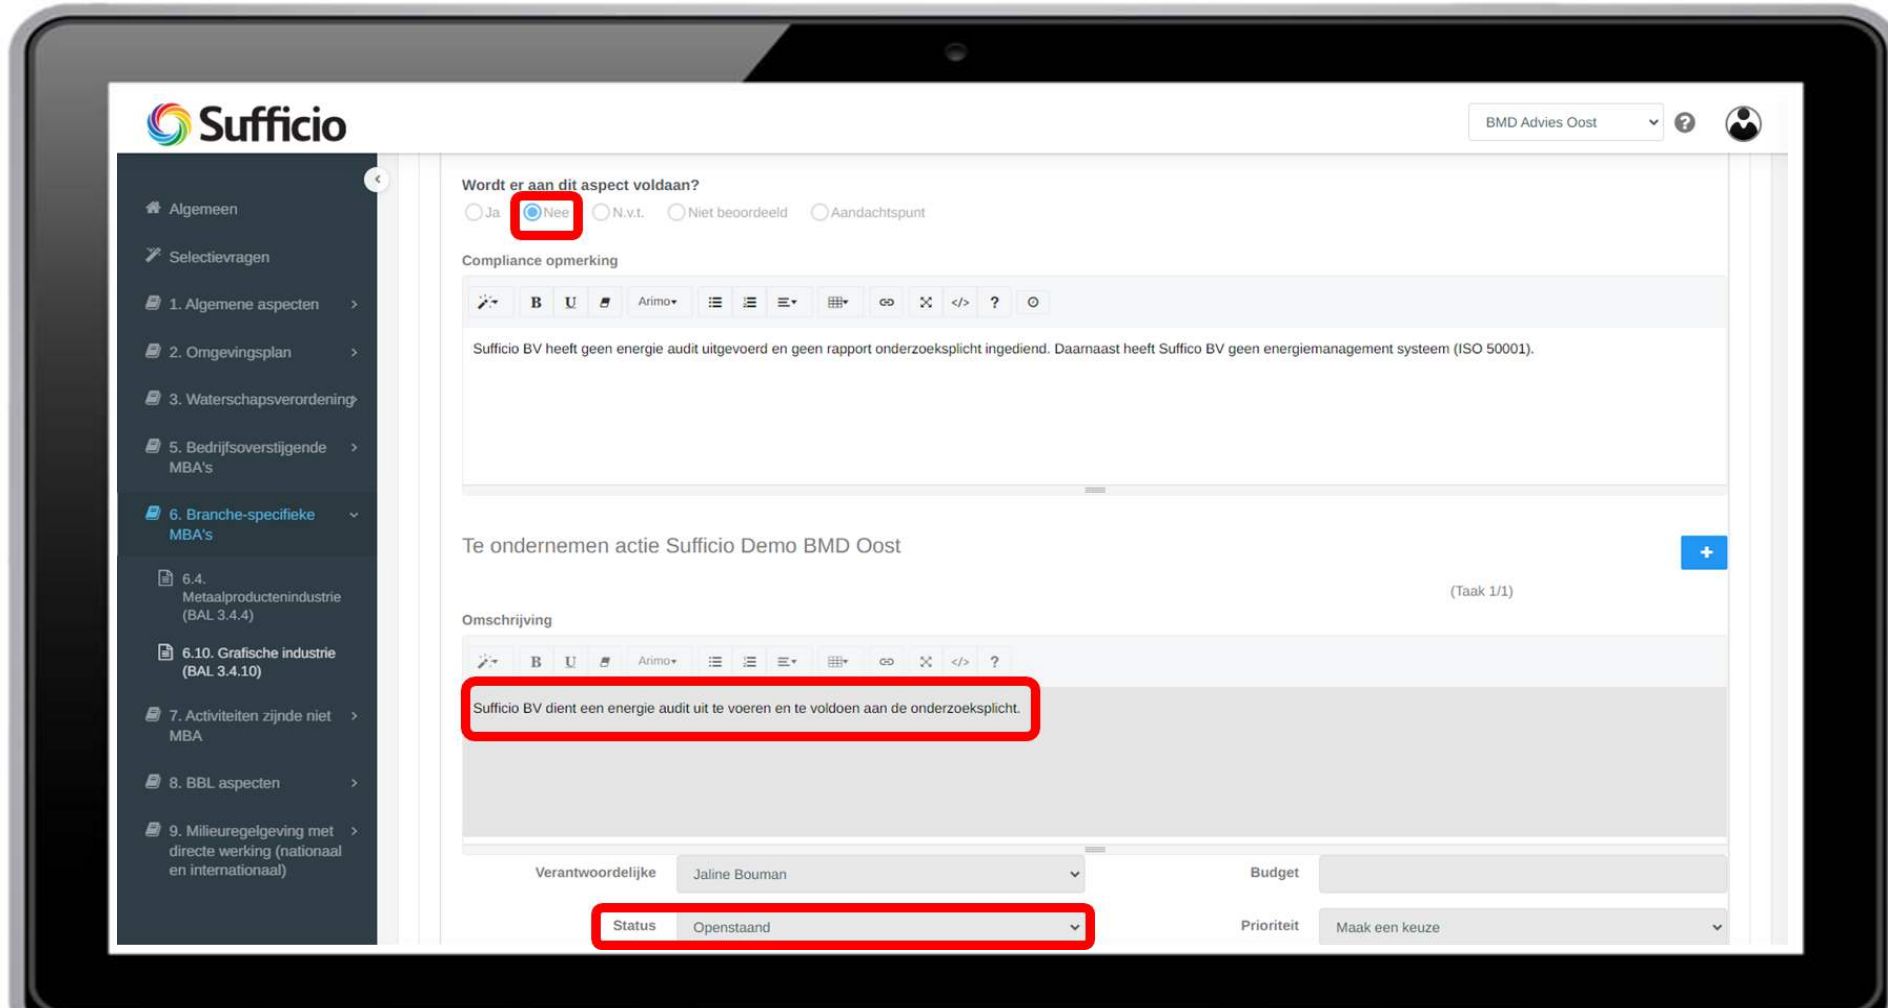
Sufficio

BMD Advies Oost

Algemeen
Selectievragen
1. Algemene aspecten
2. Omgevingsplan
3. Waterschapsverordening
5. Bedrijfsoverstijgende MBA's
6. Branche-specifieke MBA's
6.4. Metaalproductenindustrie (BAL 3.4.4)
6.10. Grafische industrie (BAL 3.4.10)
7. Activiteiten zijnde niet MBA
8. BBL aspecten
9. Milieuregelgeving met directe werking (nationaal en internationaal)

Wordt er aan dit aspect voldaan?
Ja Nee N.v.t. Niet beoordeeld Aandachtspunt

Compliance opmerking

B U Arimo ?

Sufficio BV heeft geen energie audit uitgevoerd en geen rapport onderzoeksplicht ingediend. Daarnaast heeft Suffico BV geen energiemanagement systeem (ISO 50001).

Te ondernemen actie Sufficio Demo BMD Oost

+

(Taak 1/1)

Omschrijving

B U Arimo ?

Sufficio BV dient een energie audit uit te voeren en te voldoen aan de onderzoeksplicht.

Verantwoordelijke Jaline Bouman
Budget
Status Openstaand
Prioriteit Maak een keuze